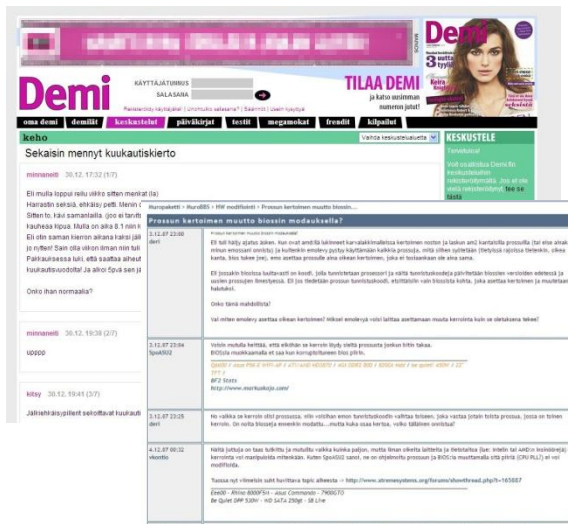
Demi

KÄYTTÄJÄTUNNUS
SALASANA

Rekisteröidy käyttäjäksi | Unohtuiko salasana? | Säännöt | Usein kysyttyä

TILAA DEMI
ja katso uusimman numeron jutut!

Demi

oma demi | demilät | keskustelut | päiväkirjat | testit | megamokat | frendit | kilpailut

keho

Vaihda keskustelualuetta

KESKUSTELE

Sekaisin mennyt kuukautiskierto

minnaneiti 30.12. 17:32 (1/7)

Eli mulla loppui reilu viikko sitten menkat (la)
Harrastin seksiä, ehkäisy petti. Menin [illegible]
Sitten to, kävi samanlailla. (joo ei tarvit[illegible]
kauheaa kipua. Mulla on aika 8.1 niin k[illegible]
Eli olin samain kierron aikana kaksi pill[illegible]
ja ryyttein! Sain olla viikon ilman niin tuli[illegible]
Paikkauksessa luki, että saattaa aiheut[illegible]
kuukautisvuodolta! Ja alkoi fpsä sen ja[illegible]

Onko ihan normaalia?

minnaneiti 30.12. 19:38 (2/7)

upppp

kitsy 30.12. 19:41 (3/7)

Jälkiehkäisypillerit sekoittavat kuukauti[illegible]

Muropaketti > MuroBBS > HW modifiointi > Prossun kertoimen muutto biossin...

Prossun kertoimen muutto biossin modauksella?

3.12.07 23:00
deri

Ell tuli hiljy ajatus äsken. Kun ovat amuktilla laitteet kervalakkimalleissa kertoimen noston ja laskun am2 kantatolla prossuilla (tai else aina minun emossani onnistu) ja kuitenkin emolevy pystyy käyttämään kaikkia prossuja, mitä siihen syötetään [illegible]

Eli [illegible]

Onko tämä mahdollista?

Vai miten emolevy asettaa oikean kertoimen? Mikset emolevyä voisi laittaa asettamaan muuta kerrointa kuin se oletuksena tekee?

3.12.07 23:04
Spok502

Veikko muuta keittää, että elkähän se kerroin löydy siellä prossusta jonkin kirin takaa.
BIOSjia muokkaamalla ei saa kun korruptoituneen bios piirin.

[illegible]

BF2 Stats
http://www.murkuskoja.com/

3.12.07 23:25
deri

No vaikka se kerroin olisi prossussa, niin voisihan emon tunnistuskoodin vaihtaa toiseen. Joka vastaa jotain toista prossua, jossa on toinen kerroin. On noita biosseja ennenkin modattu.....mutta kuka osaa kertoa, voiko tällainen onnistua?

4.12.07 00:32
vicentio

Näitä juttuja on taas tutkittu (a mututu valkka kuinka paljon, mutta ilman olkeita laitteita ja tietotaitoa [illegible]

Tuossa nyt viimeisin sukt hurriltava topic aiheesta -> http://www.xtremesystems.org/forums/showthread.php?t=165087

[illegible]
Be Quiet DPP 530W - HD SATA 250gt - 18 Live